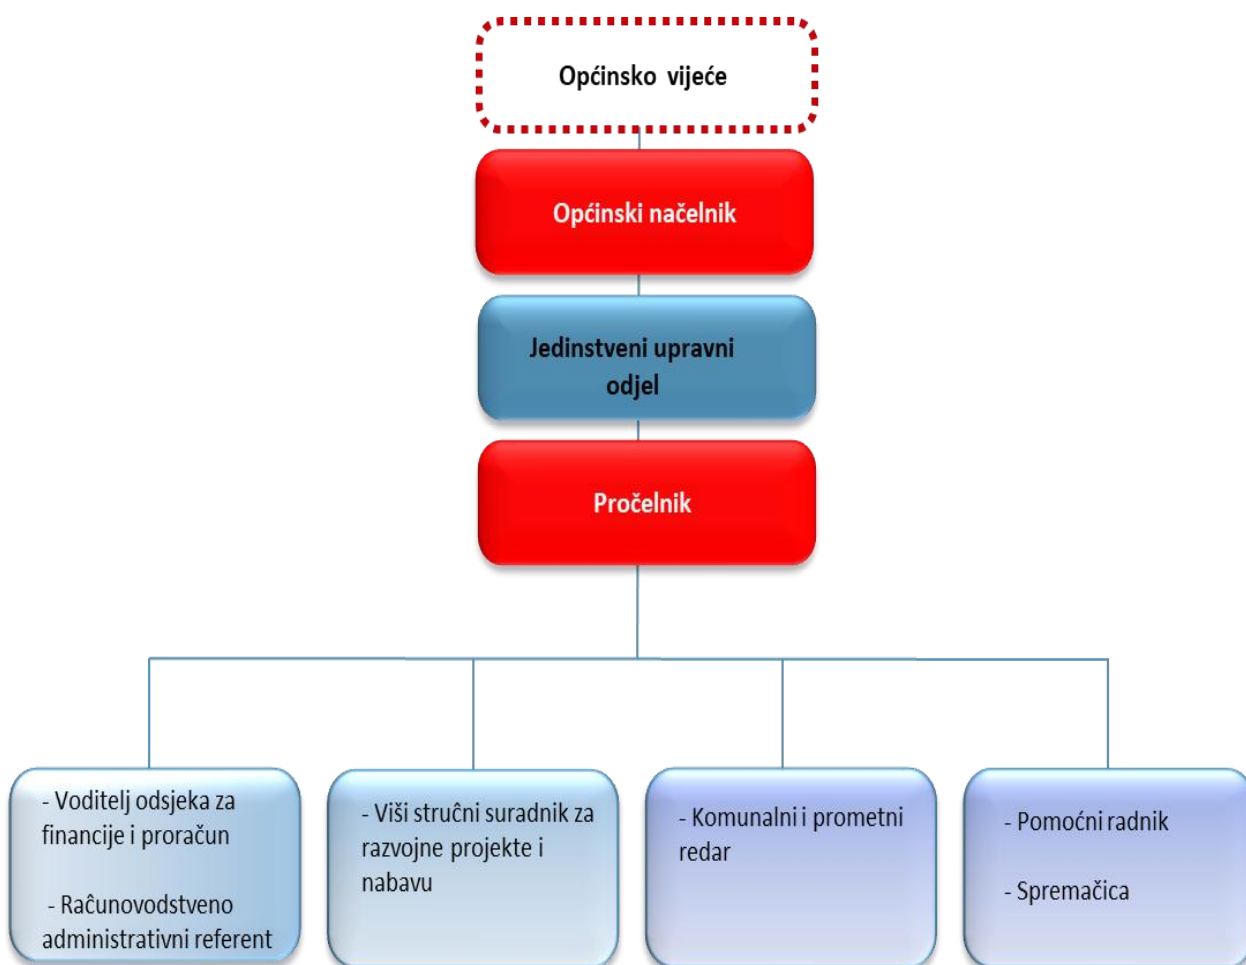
Općinsko vijeće

Općinski načelnik

Jedinstveni upravni odjel

Pročelnik

- Voditelj odsjeka za financije i proračun

- Raĉunovodstveno administrativni referent

- Viši struĉni suradnik za razvojne projekte i nabavu

- Komunalni i prometni redar

- Pomoćni radnik

- Spremačica